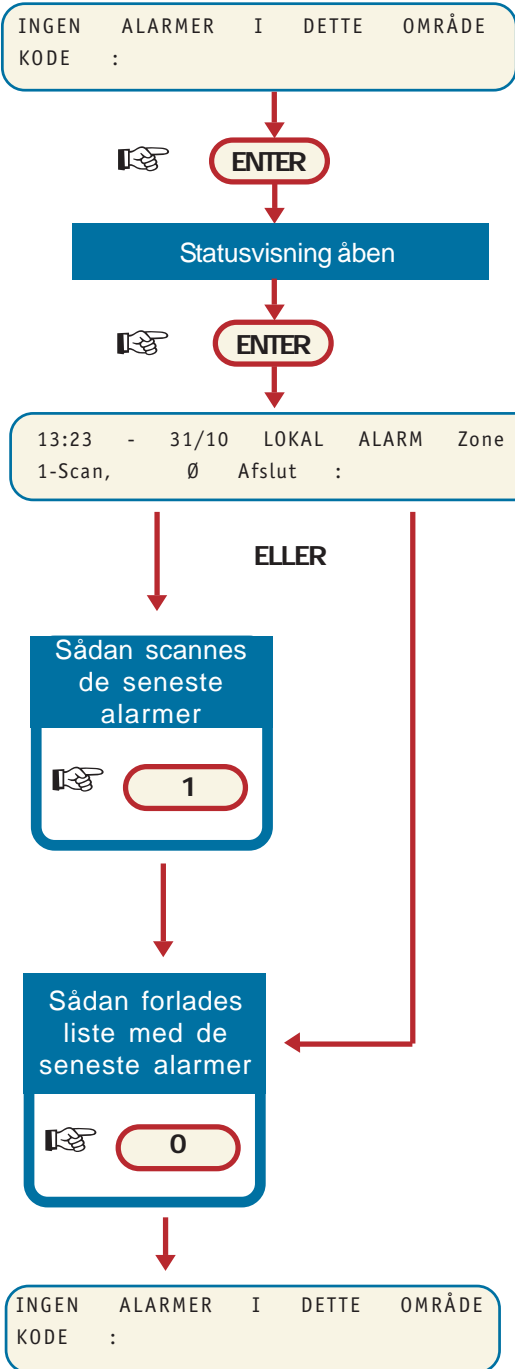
INGEN ALARMER I DETTE OMRÅDE
KODE :

ENTER

Statusvisning åben

ENTER

13:23 - 31/10 LOKAL ALARM Zone
1-Scan, Ø Afslut :

ELLER

Sådan scannes de seneste alarmer

1

Sådan forlades liste med de seneste alarmer

0

INGEN ALARMER I DETTE OMRÅDE
KODE :